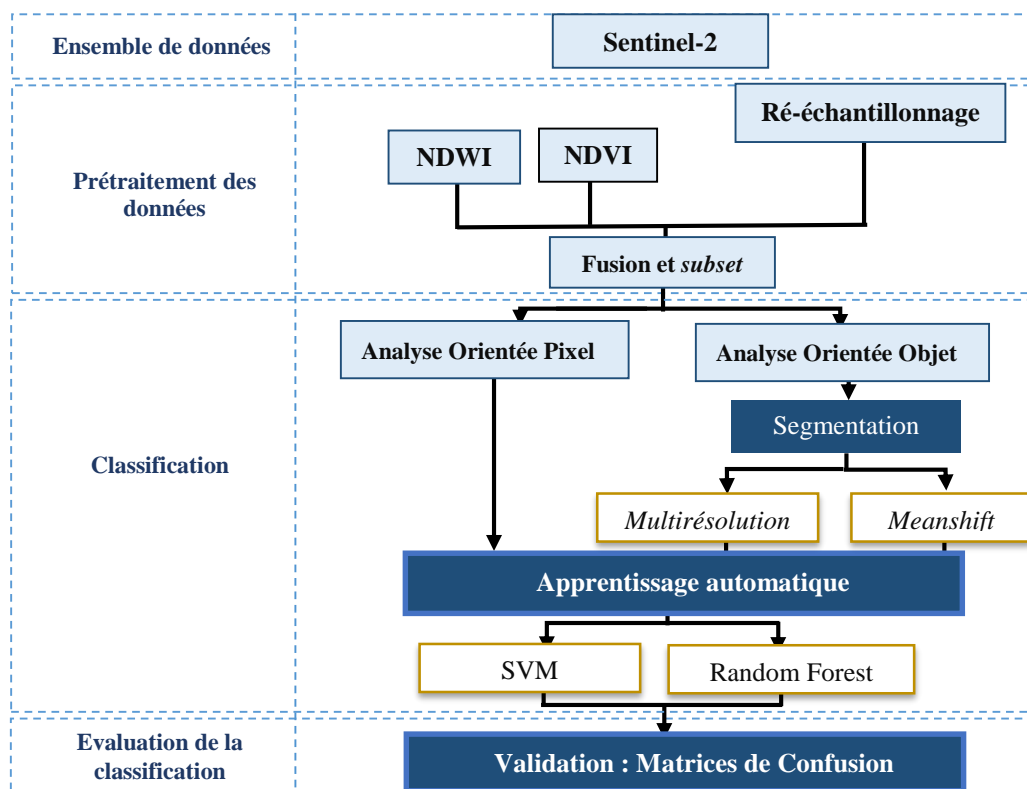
Ensemble de données

Sentinel-2

Prétraitement des données

Ré-échantillonnage

NDWI

NDVI

Fusion et *subset*

Classification

Analyse Orientée Pixel

Analyse Orientée Objet

Segmentation

*Multirésolution*

*Meanshift*

Apprentissage automatique

SVM

Random Forest

Evaluation de la classification

Validation : Matrices de Confusion